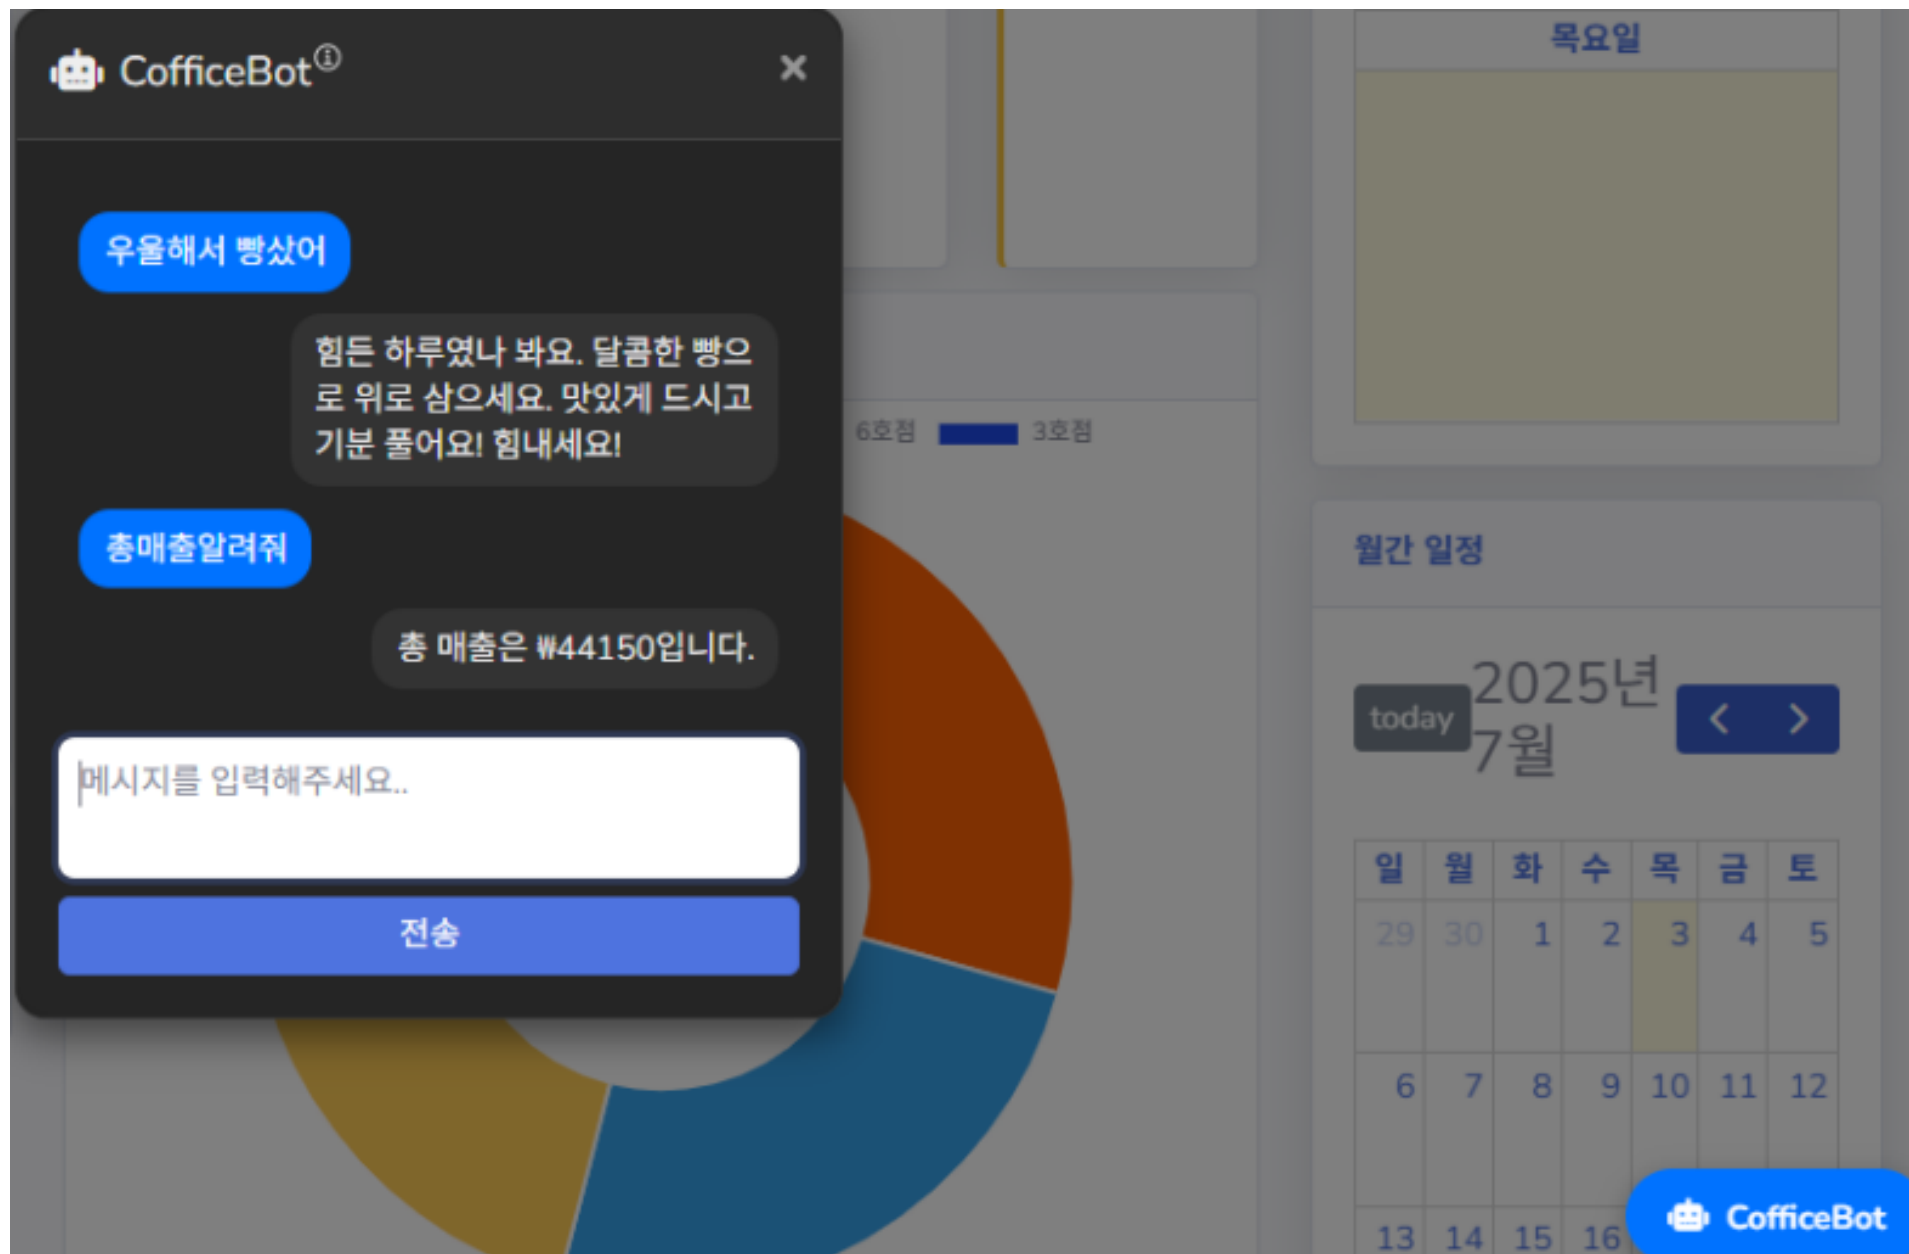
CofficeBot ⓘ
×

우울해서 빵샀어

힘든 하루였나 봐요. 달콤한 빵으로 위로 삼으세요. 맛있게 드시고 기분 풀어요! 힘내세요!

총매출알려줘

총 매출은 ₩44150입니다.

메시지를 입력해주세요..

전송

목요일

6호점 3호점

월간 일정

today 2025년 7월 < >

| 일 | 월 | 화 | 수 | 목 | 금 | 토 |
|---|---|---|---|---|---|---|
| 29 | 30 | 1 | 2 | 3 | 4 | 5 |
| 6 | 7 | 8 | 9 | 10 | 11 | 12 |
| 13 | 14 | 15 | 16 | | | |

CofficeBot